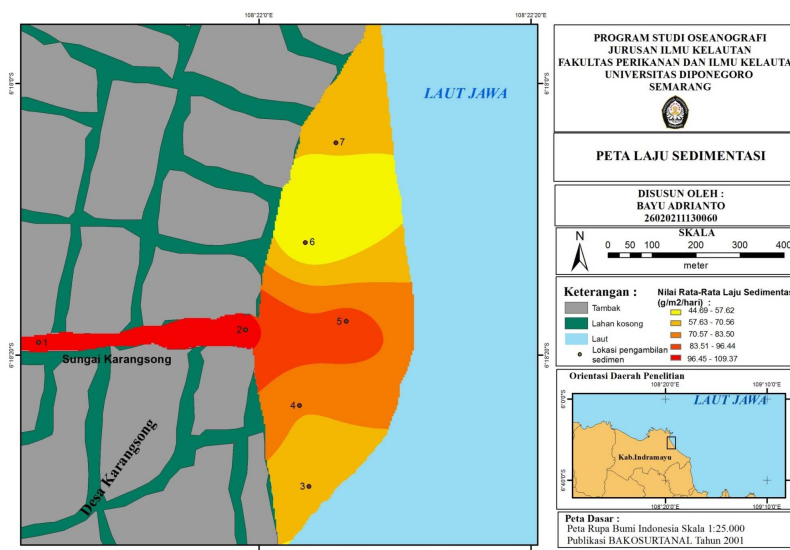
108°22'0"E
108°22'20"E
6°18'0"S
6°18'20"S
LAUT JAWA
7
6
5
2
1
4
3
Sungai Karangsong
Desa Karangsong

PROGRAM STUDI OSEANOGRAFI
JURUSAN ILMU KELAUTAN
FAKULTAS PERIKANAN DAN ILMU KELAUTA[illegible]
UNIVERSITAS DIPONEGORO
SEMARANG

PETA LAJU SEDIMENTASI

DISUSUN OLEH :
BAYU ADRIANTO
26020211130060

N
SKALA
0 50 100 200 300 400
meter

Keterangan :
Tambak
Lahan kosong
Laut
Lokasi pengambilan sedimen
Nilai Rata-Rata Laju Sedimentas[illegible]
(g/m2/hari) :
44.69 - 57.62
57.63 - 70.56
70.57 - 83.50
83.51 - 96.44
96.45 - 109.37

Orientasi Daerah Penelitian
108°20'0"E
109°10'0"E
6°0'0"S
6°40'0"S
LAUT JAWA
Kab.Indramayu
108°20'0"E
109°10'0"E

Peta Dasar :
Peta Rupa Bumi Indonesia Skala 1:25.000
Publikasi BAKOSURTANAL Tahun 2001